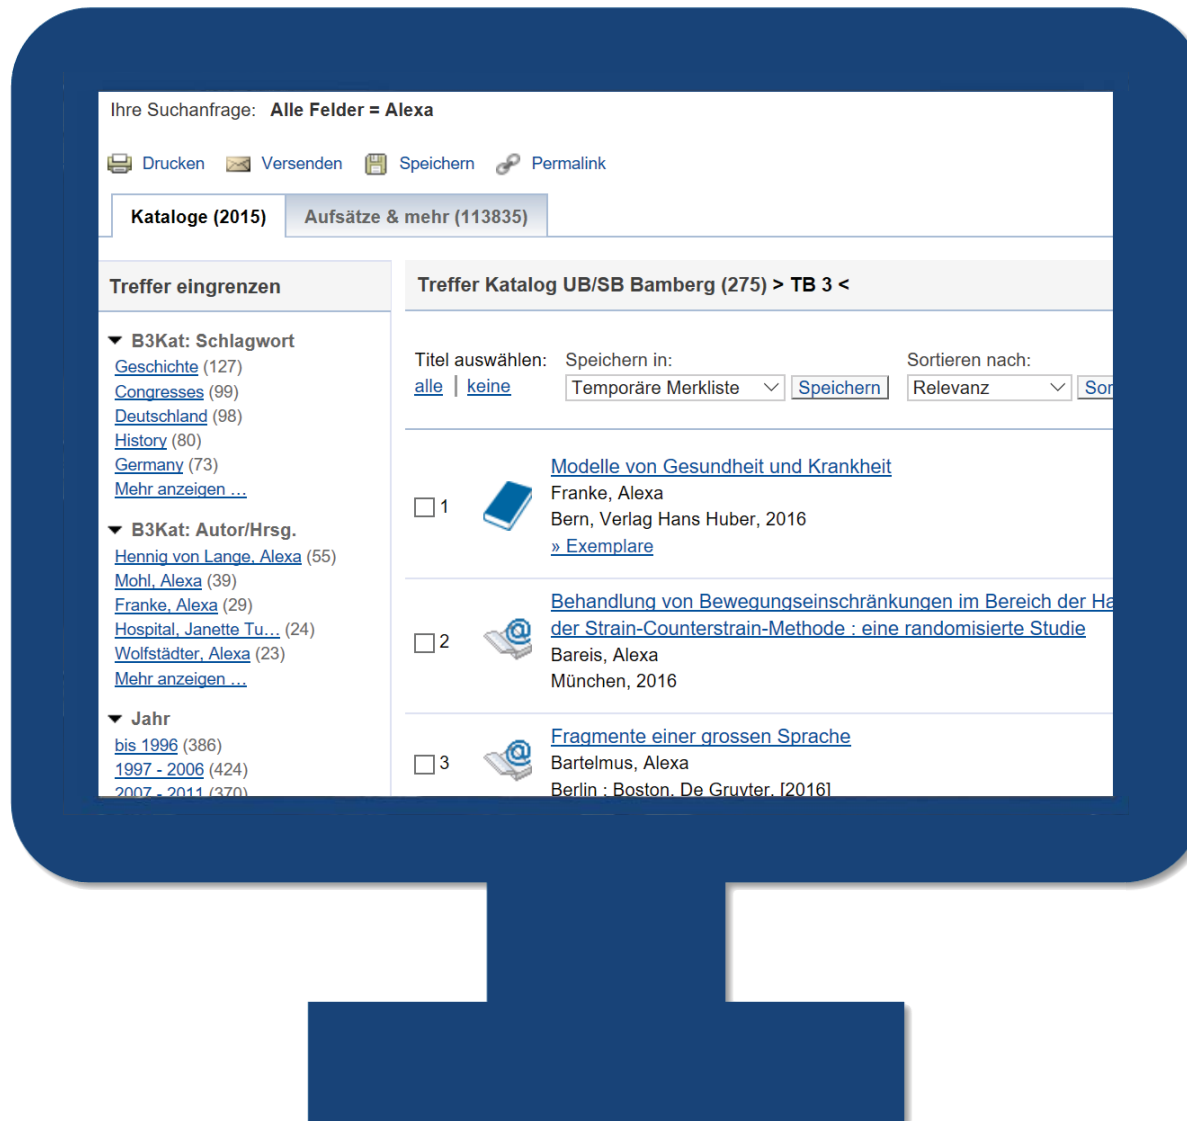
Ihre Suchanfrage: **Alle Felder = Alexa**

Drucken Versenden Speichern Permalink

Kataloge (2015) Aufsätze & mehr (113835)

Treffer eingrenzen

B3Kat: Schlagwort
Geschichte (127)
Congresses (99)
Deutschland (98)
History (80)
Germany (73)
Mehr anzeigen ...

B3Kat: Autor/Hrsg.
Hennig von Lange, Alexa (55)
Mohl, Alexa (39)
Franke, Alexa (29)
Hospital, Janette Tu... (24)
Wolfstädter, Alexa (23)
Mehr anzeigen ...

Jahr
bis 1996 (386)
1997 - 2006 (424)
2007 - 2011 (370)

Treffer Katalog UB/SB Bamberg (275) > TB 3 <

Titel auswählen: alle | keine

Speichern in: Temporäre Merkliste Speichern

Sortieren nach: Relevanz Sor

1
Modelle von Gesundheit und Krankheit
Franke, Alexa
Bern, Verlag Hans Huber, 2016
» Exemplare

2
Behandlung von Bewegungseinschränkungen im Bereich der Ha
der Strain-Counterstrain-Methode : eine randomisierte Studie
Bareis, Alexa
München, 2016

3
Fragmente einer grossen Sprache
Bartelmus, Alexa
Berlin ; Boston, De Gruyter, [2016]